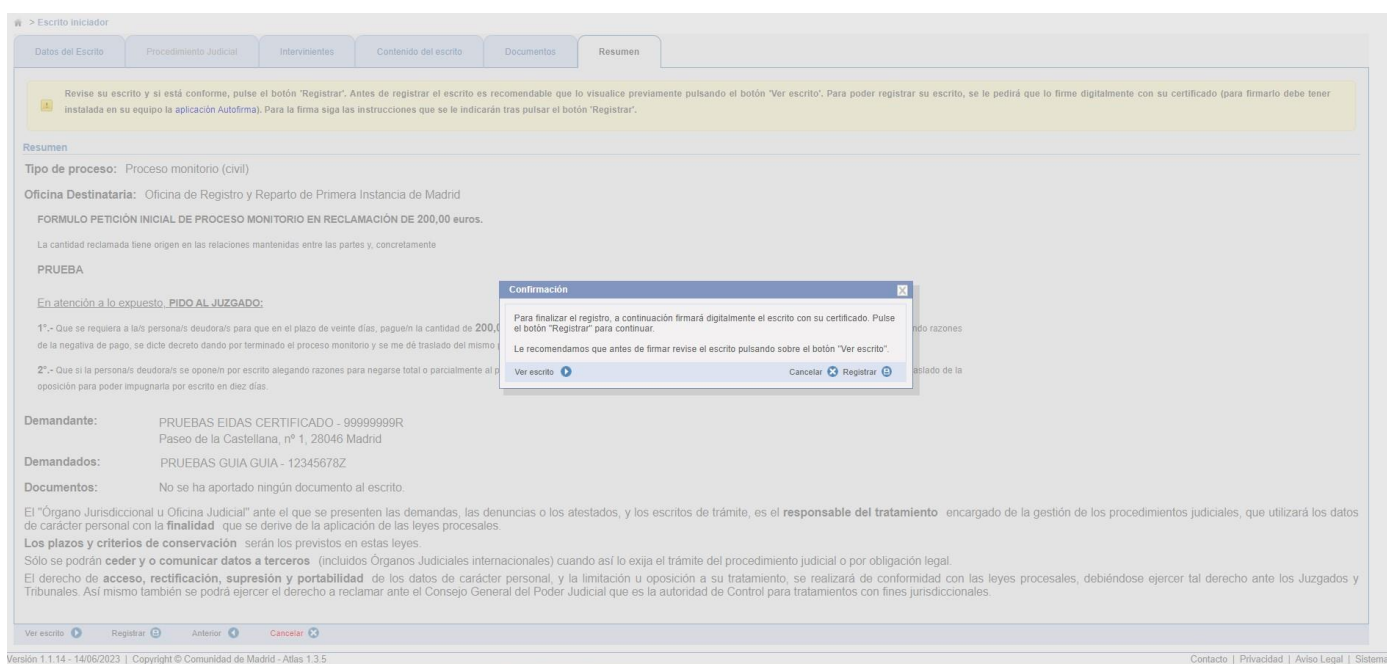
> Escrito iniciador

Datos del Escrito | Procedimiento Judicial | Intervinientes | Contenido del escrito | Documentos | Resumen

Revise su escrito y si está conforme, pulse el botón 'Registrar'. Antes de registrar el escrito es recomendable que lo visualice previamente pulsando el botón 'Ver escrito'. Para poder registrar su escrito, se le pedirá que lo firme digitalmente con su certificado (para firmarlo debe tener instalada en su equipo la aplicación Autofirma). Para la firma siga las instrucciones que se le indicarán tras pulsar el botón 'Registrar'.

Resumen

Tipo de proceso: Proceso monitorio (civil)

Oficina Destinataria: Oficina de Registro y Reparto de Primera Instancia de Madrid

FORMULO PETICIÓN INICIAL DE PROCESO MONITORIO EN RECLAMACIÓN DE 200,00 euros.

La cantidad reclamada tiene origen en las relaciones mantenidas entre las partes y, concretamente

PRUEBA

En atención a lo expuesto, PIDO AL JUZGADO:

1º.- Que se requiera a la/s persona/s deudora/s para que en el plazo de veinte días, pague/n la cantidad de 200,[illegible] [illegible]ndo razones de la negativa de pago, se dicte decreto dando por terminado el proceso monitorio y se me dé traslado del mismo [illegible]

2º.- Que si la persona/s deudora/s se opone/n por escrito alegando razones para negarse total o parcialmente al p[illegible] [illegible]aslado de la oposición para poder impugnarla por escrito en diez días.

Confirmación

Para finalizar el registro, a continuación firmará digitalmente el escrito con su certificado. Pulse el botón "Registrar" para continuar.

Le recomendamos que antes de firmar revise el escrito pulsando sobre el botón "Ver escrito".

Ver escrito | Cancelar | Registrar

Demandante: PRUEBAS EIDAS CERTIFICADO - 99999999R
Paseo de la Castellana, nº 1, 28046 Madrid

Demandados: PRUEBAS GUIA GUIA - 12345678Z

Documentos: No se ha aportado ningún documento al escrito.

El "Órgano Jurisdiccional u Oficina Judicial" ante el que se presenten las demandas, las denuncias o los atestados, y los escritos de trámite, es el responsable del tratamiento encargado de la gestión de los procedimientos judiciales, que utilizará los datos de carácter personal con la finalidad que se derive de la aplicación de las leyes procesales.

Los plazos y criterios de conservación serán los previstos en estas leyes.

Sólo se podrán ceder y o comunicar datos a terceros (incluidos Órganos Judiciales internacionales) cuando así lo exija el trámite del procedimiento judicial o por obligación legal.

El derecho de acceso, rectificación, supresión y portabilidad de los datos de carácter personal, y la limitación u oposición a su tratamiento, se realizará de conformidad con las leyes procesales, debiéndose ejercer tal derecho ante los Juzgados y Tribunales. Así mismo también se podrá ejercer el derecho a reclamar ante el Consejo General del Poder Judicial que es la autoridad de Control para tratamientos con fines jurisdiccionales.

Ver escrito | Registrar | Anterior | Cancelar

Versión 1.1.14 - 14/06/2023 | Copyright © Comunidad de Madrid - Atlas 1.3.5

Contacto | Privacidad | Aviso Legal | Sistema